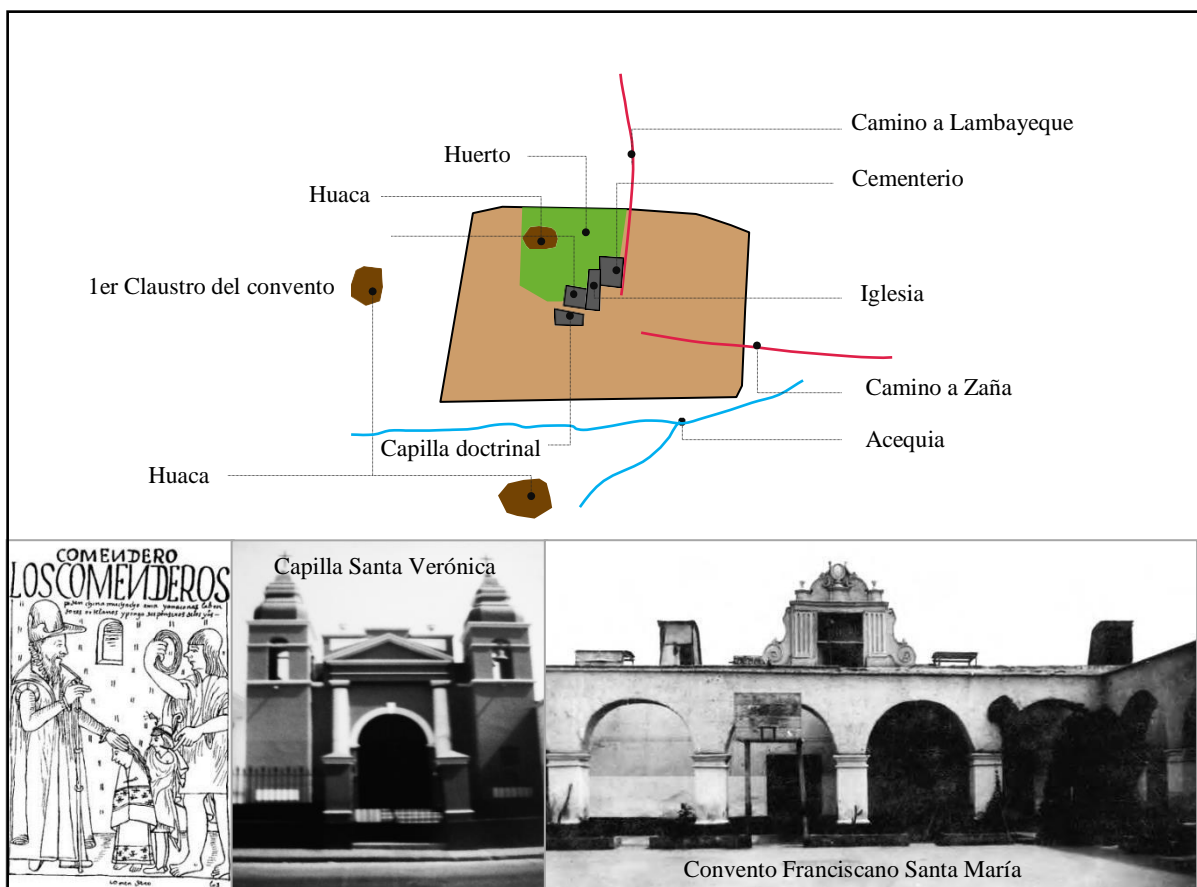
Camino a Lambayeque

Huerto

Cementerio

Huaca

1er Claustro del convento

Iglesia

Camino a Zaña

Acequia

Capilla doctrinal

Huaca

COMENDERO

LOS COMENDEROS

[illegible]

Capilla Santa Verónica

Convento Franciscano Santa María